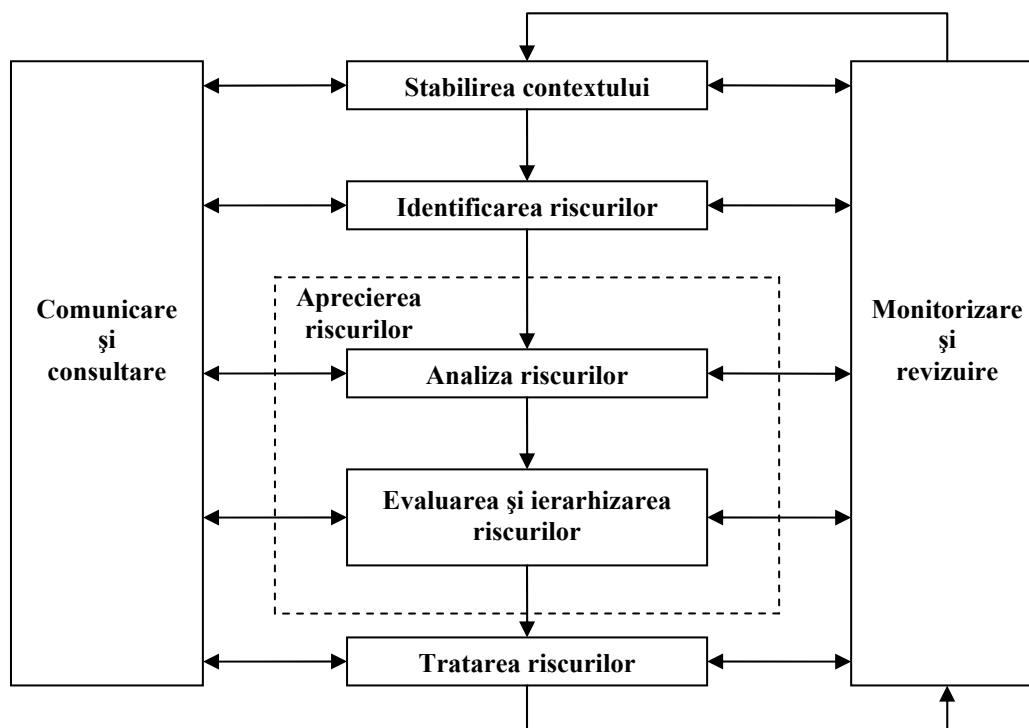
Comunicare şi consultare

Stabilirea contextului

Identificarea riscurilor

Aprecierea riscurilor

Analiza riscurilor

Evaluarea şi ierarhizarea riscurilor

Tratarea riscurilor

Monitorizare şi revizuire